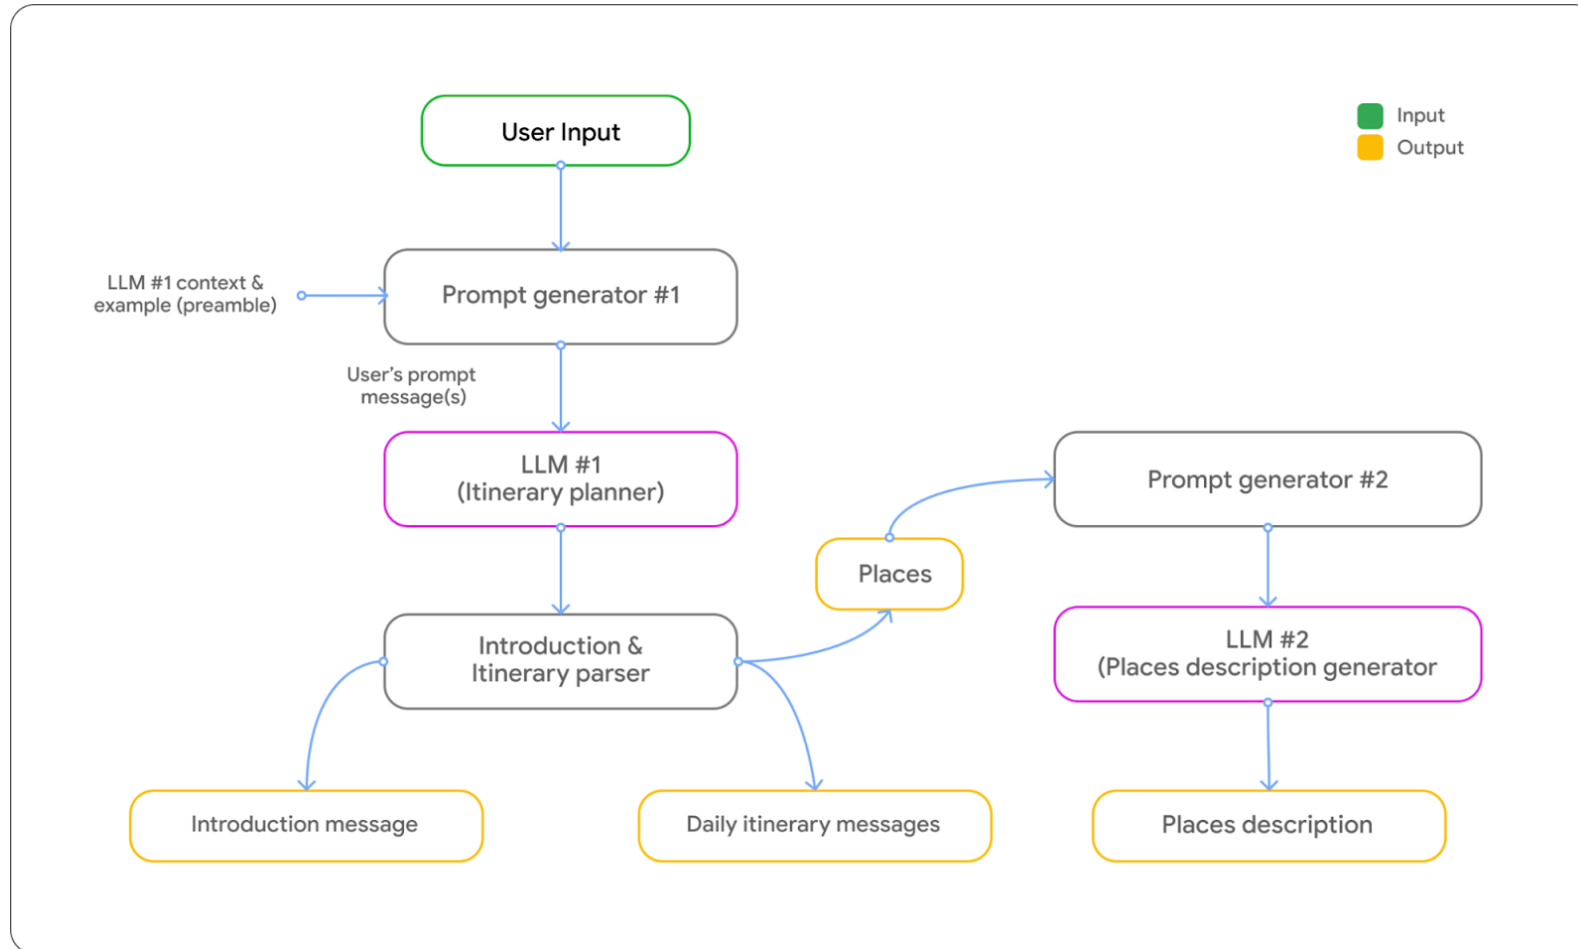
User Input

Input
Output

LLM #1 context & example (preamble)

Prompt generator #1

User's prompt message(s)

LLM #1
(Itinerary planner)

Prompt generator #2

Places

Introduction & Itinerary parser

LLM #2
(Places description generator

Introduction message

Daily itinerary messages

Places description